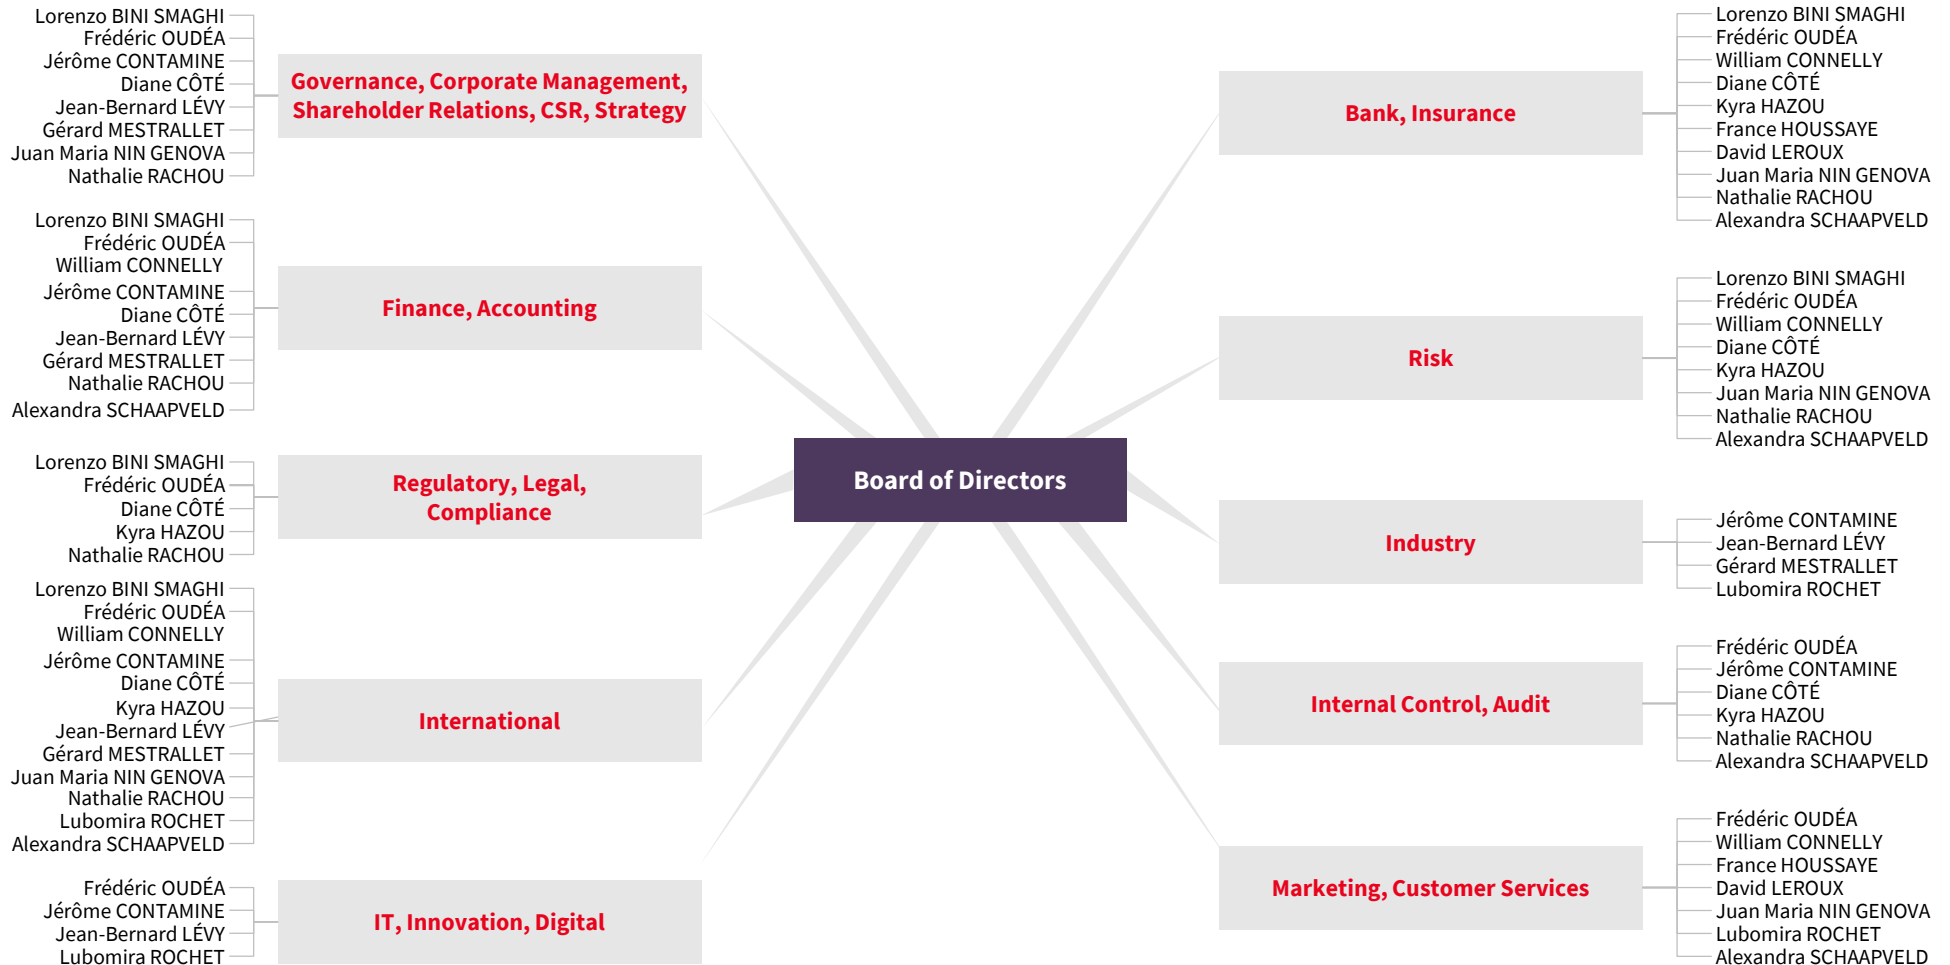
Lorenzo BINI SMAGHI
Frédéric OUDÉA
Jérôme CONTAMINE
Diane CÔTÉ
Jean-Bernard LÉVY
Gérard MESTRALLET
Juan Maria NIN GENOVA
Nathalie RACHOU

Governance, Corporate Management, Shareholder Relations, CSR, Strategy

Lorenzo BINI SMAGHI
Frédéric OUDÉA
William CONNELLY
Jérôme CONTAMINE
Diane CÔTÉ
Jean-Bernard LÉVY
Gérard MESTRALLET
Nathalie RACHOU
Alexandra SCHAAPVELD

Finance, Accounting

Lorenzo BINI SMAGHI
Frédéric OUDÉA
Diane CÔTÉ
Kyra HAZOU
Nathalie RACHOU

Regulatory, Legal, Compliance

Lorenzo BINI SMAGHI
Frédéric OUDÉA
William CONNELLY
Jérôme CONTAMINE
Diane CÔTÉ
Kyra HAZOU
Jean-Bernard LÉVY
Gérard MESTRALLET
Juan Maria NIN GENOVA
Nathalie RACHOU
Lubomira ROCHET
Alexandra SCHAAPVELD

International

Frédéric OUDÉA
Jérôme CONTAMINE
Jean-Bernard LÉVY
Lubomira ROCHET

IT, Innovation, Digital

Board of Directors

Bank, Insurance

Lorenzo BINI SMAGHI
Frédéric OUDÉA
William CONNELLY
Diane CÔTÉ
Kyra HAZOU
France HOUSSAYE
David LEROUX
Juan Maria NIN GENOVA
Nathalie RACHOU
Alexandra SCHAAPVELD

Risk

Lorenzo BINI SMAGHI
Frédéric OUDÉA
William CONNELLY
Diane CÔTÉ
Kyra HAZOU
Juan Maria NIN GENOVA
Nathalie RACHOU
Alexandra SCHAAPVELD

Industry

Jérôme CONTAMINE
Jean-Bernard LÉVY
Gérard MESTRALLET
Lubomira ROCHET

Internal Control, Audit

Frédéric OUDÉA
Jérôme CONTAMINE
Diane CÔTÉ
Kyra HAZOU
Nathalie RACHOU
Alexandra SCHAAPVELD

Marketing, Customer Services

Frédéric OUDÉA
William CONNELLY
France HOUSSAYE
David LEROUX
Juan Maria NIN GENOVA
Lubomira ROCHET
Alexandra SCHAAPVELD